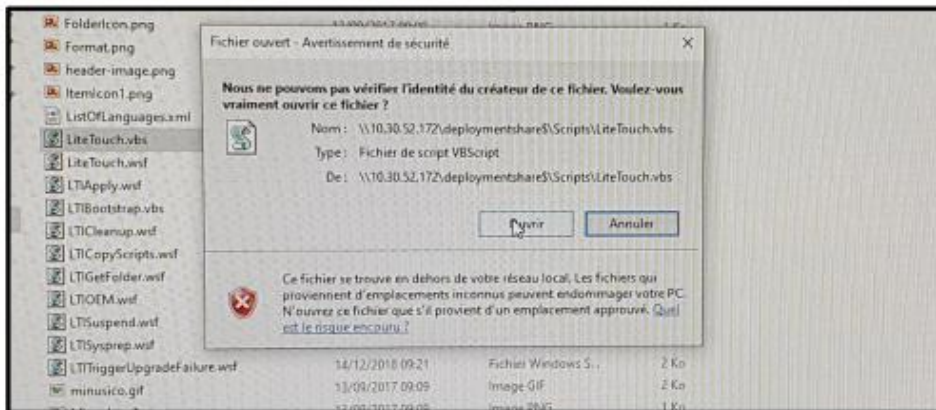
FolderIcon.png
Format.png
header-image.png
ItemIcon1.png
ListOfLanguages.xml
LiteTouch.vbs
LiteTouch.wsf
LTIApply.wsf
LTIBootstrap.vbs
LTICleanup.wsf
LTICopyScripts.wsf
LTIGetFolder.wsf
LTIOEM.wsf
LTISuspend.wsf
LTISysprep.wsf
LTITriggerUpgradeFailure.wsf
minusico.gif

Fichier ouvert - Avertissement de sécurité

Nous ne pouvons pas vérifier l'identité du créateur de ce fichier. Voulez-vous vraiment ouvrir ce fichier ?

Nom : \\10.30.52.172\deploymentshare$\Scripts\LiteTouch.vbs
Type : Fichier de script VBScript
De : \\10.30.52.172\deploymentshare$\Scripts\LiteTouch.vbs

Ouvrir
Annuler

Ce fichier se trouve en dehors de votre réseau local. Les fichiers qui proviennent d'emplacements inconnus peuvent endommager votre PC. N'ouvrez ce fichier que s'il provient d'un emplacement approuvé. Quel est le risque encouru ?

14/12/2018 09:21 Fichier Windows S... 2 Ko
13/09/2017 09:09 Image GIF 2 Ko
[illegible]